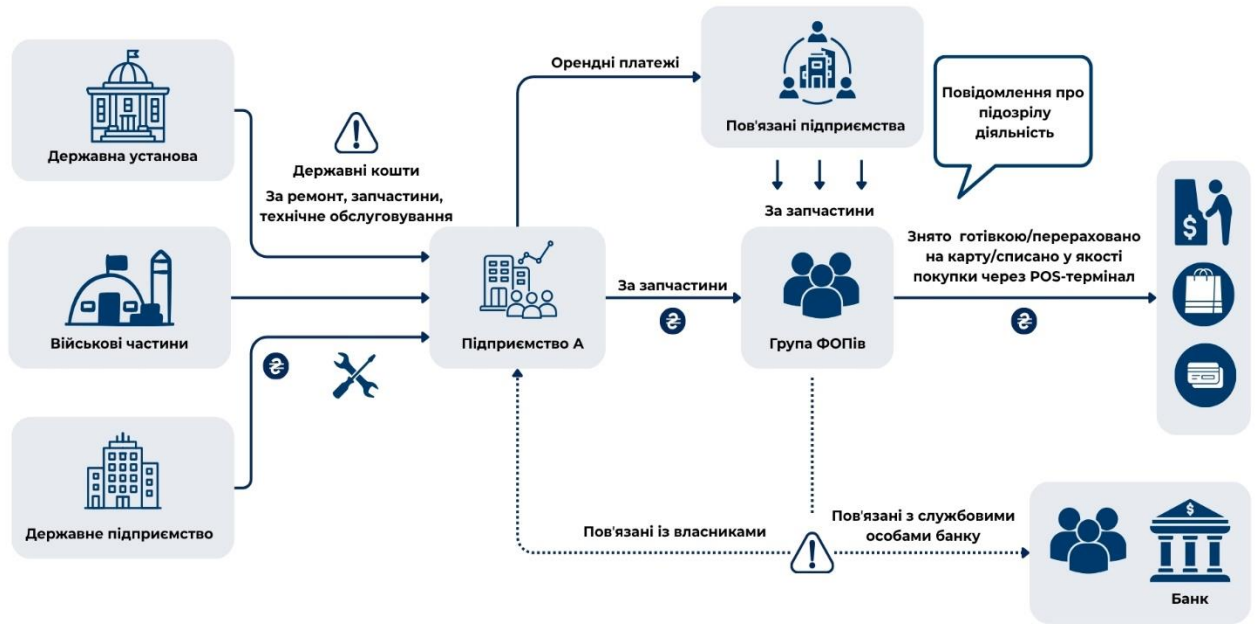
Державна установа

Військові частини

Державне підприємство

Державні кошти

За ремонт, запчастини, технічне обслуговування

Орендні платежі

Пов'язані підприємства

Повідомлення про підозрілу діяльність

За запчастини

Підприємство А

За запчастини

Група ФОПів

Знято готівкою/перераховано на карту/списано у якості покупки через POS-термінал

Пов'язані із власниками

Пов'язані з службовими особами банку

Банк